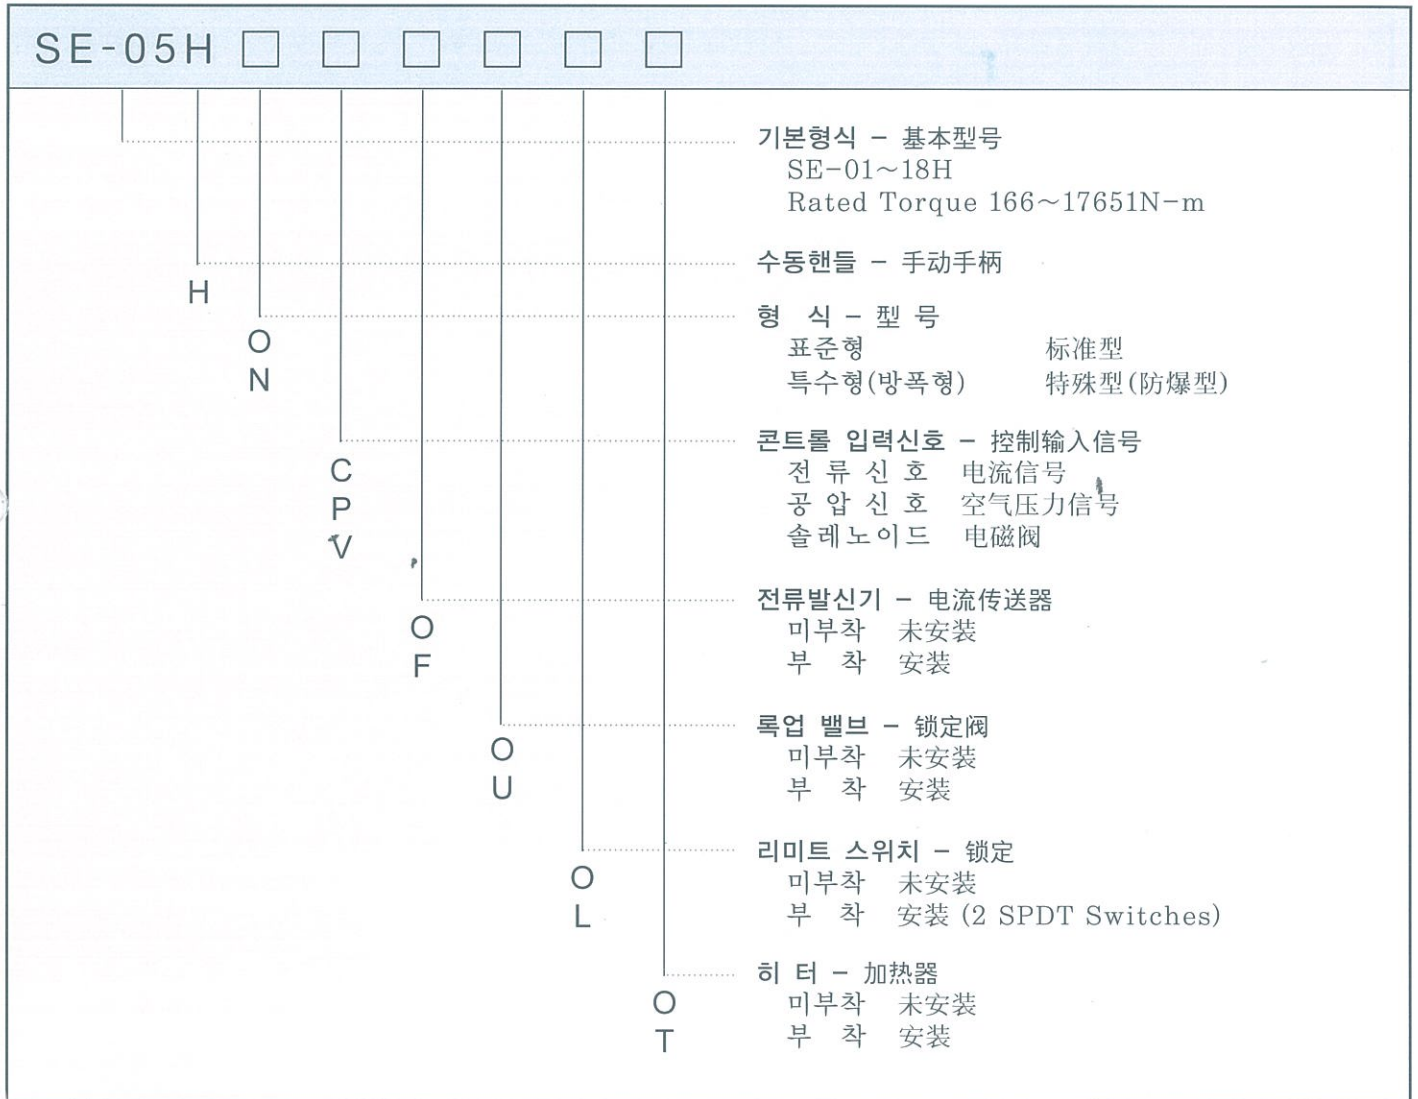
SE-05H □ □ □ □ □ □

기본형식 – 基本型号
SE-01~18H
Rated Torque 166~17651N-m

수동핸들 – 手动手柄
H

형 식 – 型 号
O 표준형 标准型
N 특수형(방폭형) 特殊型(防爆型)

콘트롤 입력신호 – 控制输入信号
C 전 류 신 호 电流信号
P 공 압 신 호 空气压力信号
V 솔 레 노 이 드 电磁阀

전류발신기 – 电流传送器
O 미부착 未安装
F 부 착 安装

록업 밸브 – 锁定阀
O 미부착 未安装
U 부 착 安装

리미트 스위치 – 锁定
O 미부착 未安装
L 부 착 安装 (2 SPDT Switches)

히 터 – 加热器
O 미부착 未安装
T 부 착 安装